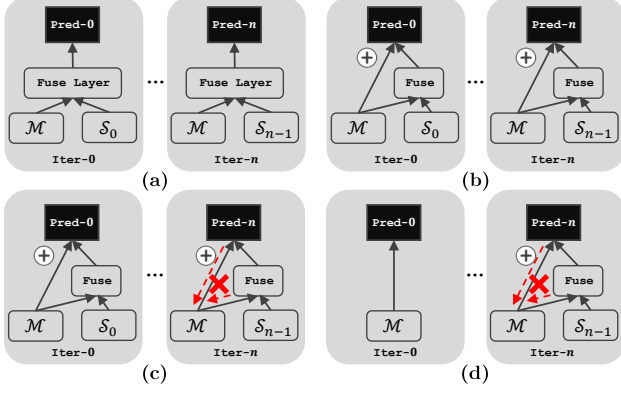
Pred-0

Fuse Layer

$\mathcal{M}$

$\mathcal{S}_0$

Iter-0

...

Pred-$n$

Fuse Layer

$\mathcal{M}$

$\mathcal{S}_{n-1}$

Iter-$n$

(a)

Pred-0

$+$

Fuse

$\mathcal{M}$

$\mathcal{S}_0$

Iter-0

...

Pred-$n$

$+$

Fuse

$\mathcal{M}$

$\mathcal{S}_{n-1}$

Iter-$n$

(b)

Pred-0

$+$

Fuse

$\mathcal{M}$

$\mathcal{S}_0$

Iter-0

...

Pred-$n$

$+$

Fuse

$\mathcal{M}$

$\mathcal{S}_{n-1}$

Iter-$n$

(c)

Pred-0

$\mathcal{M}$

Iter-0

...

Pred-$n$

$+$

Fuse

$\mathcal{M}$

$\mathcal{S}_{n-1}$

Iter-$n$

(d)